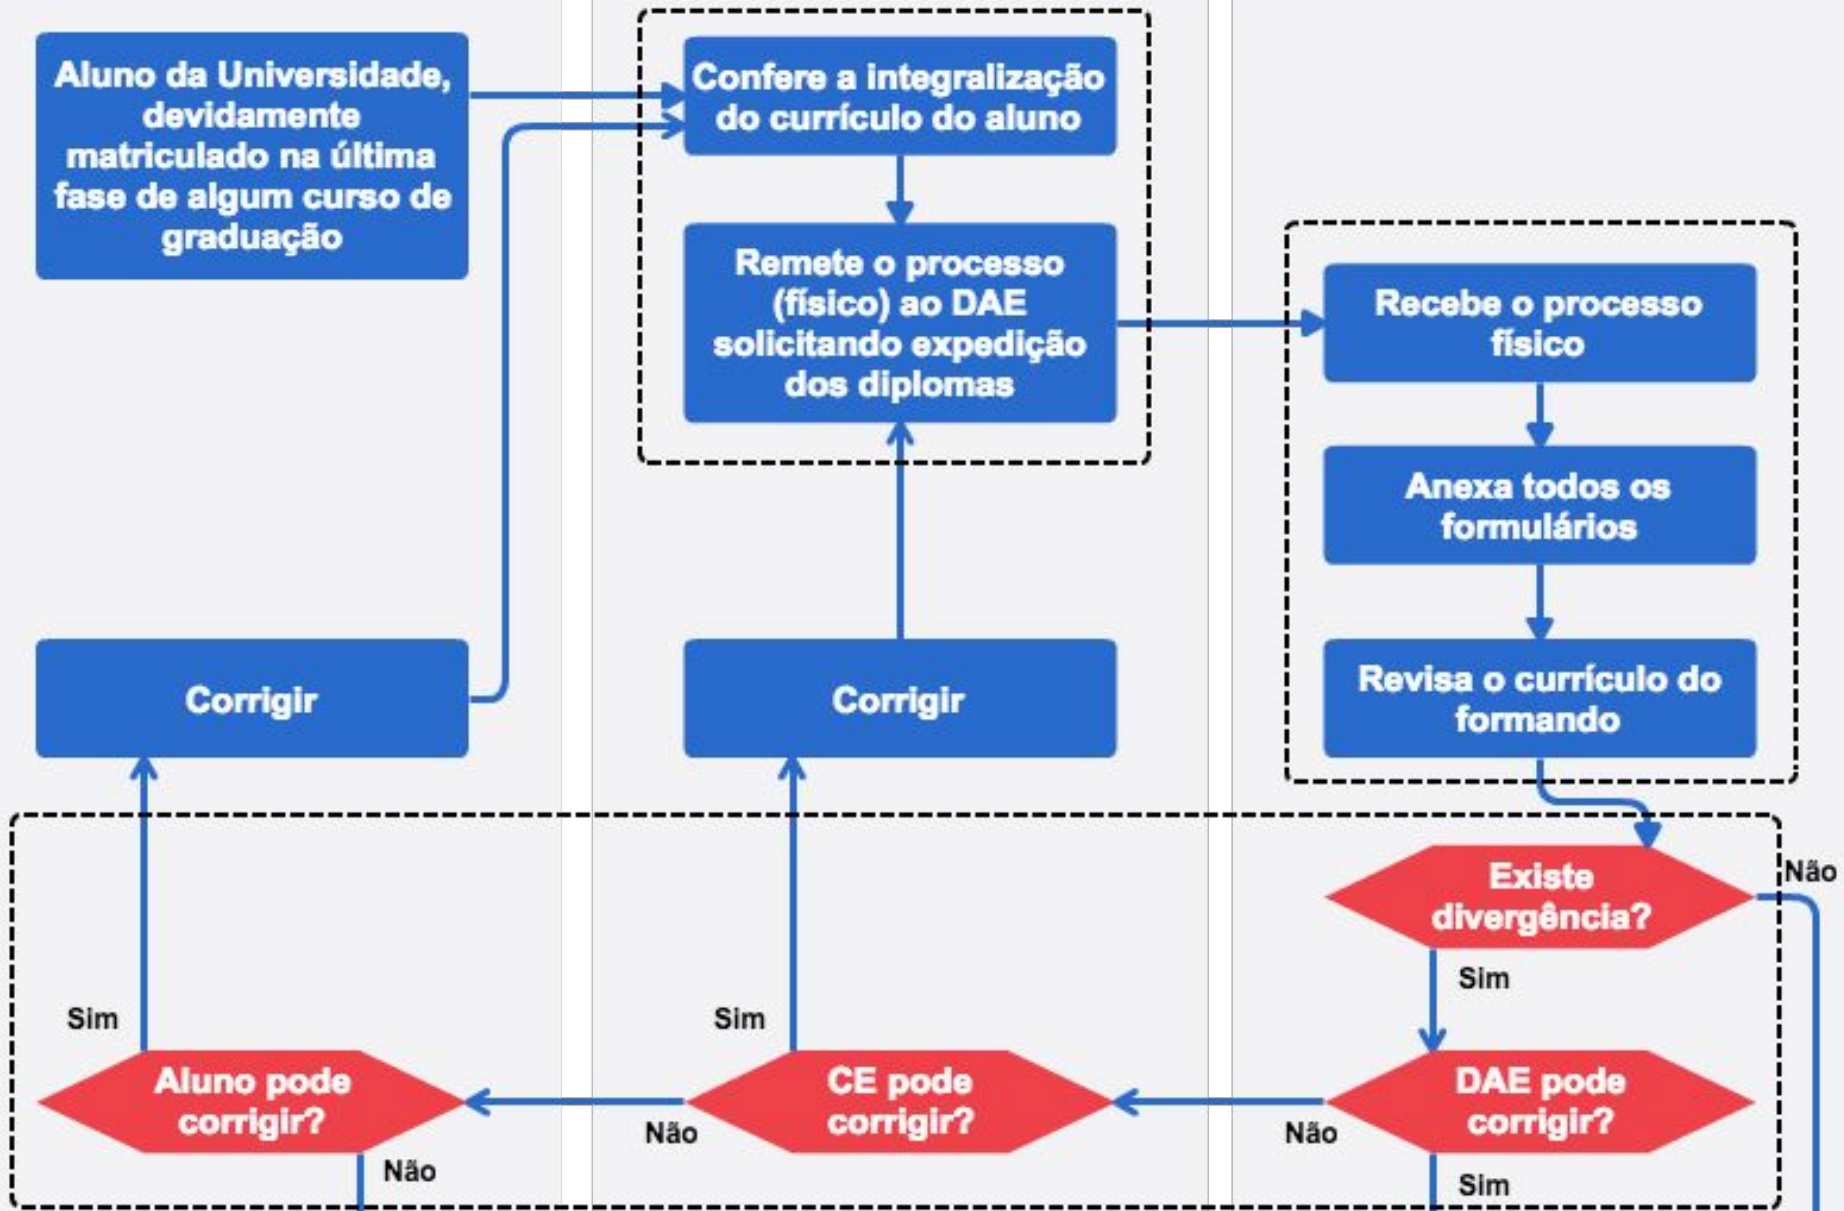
Aluno da Universidade, devidamente matriculado na última fase de algum curso de graduação

Confere a integralização do currículo do aluno

Remete o processo (físico) ao DAE solicitando expedição dos diplomas

Recebe o processo físico

Anexa todos os formulários

Revisa o currículo do formando

Corrigir

Corrigir

Existe divergência?

Não

Sim

Sim

Sim

Aluno pode corrigir?

Não

CE pode corrigir?

Não

DAE pode corrigir?

Não

Sim